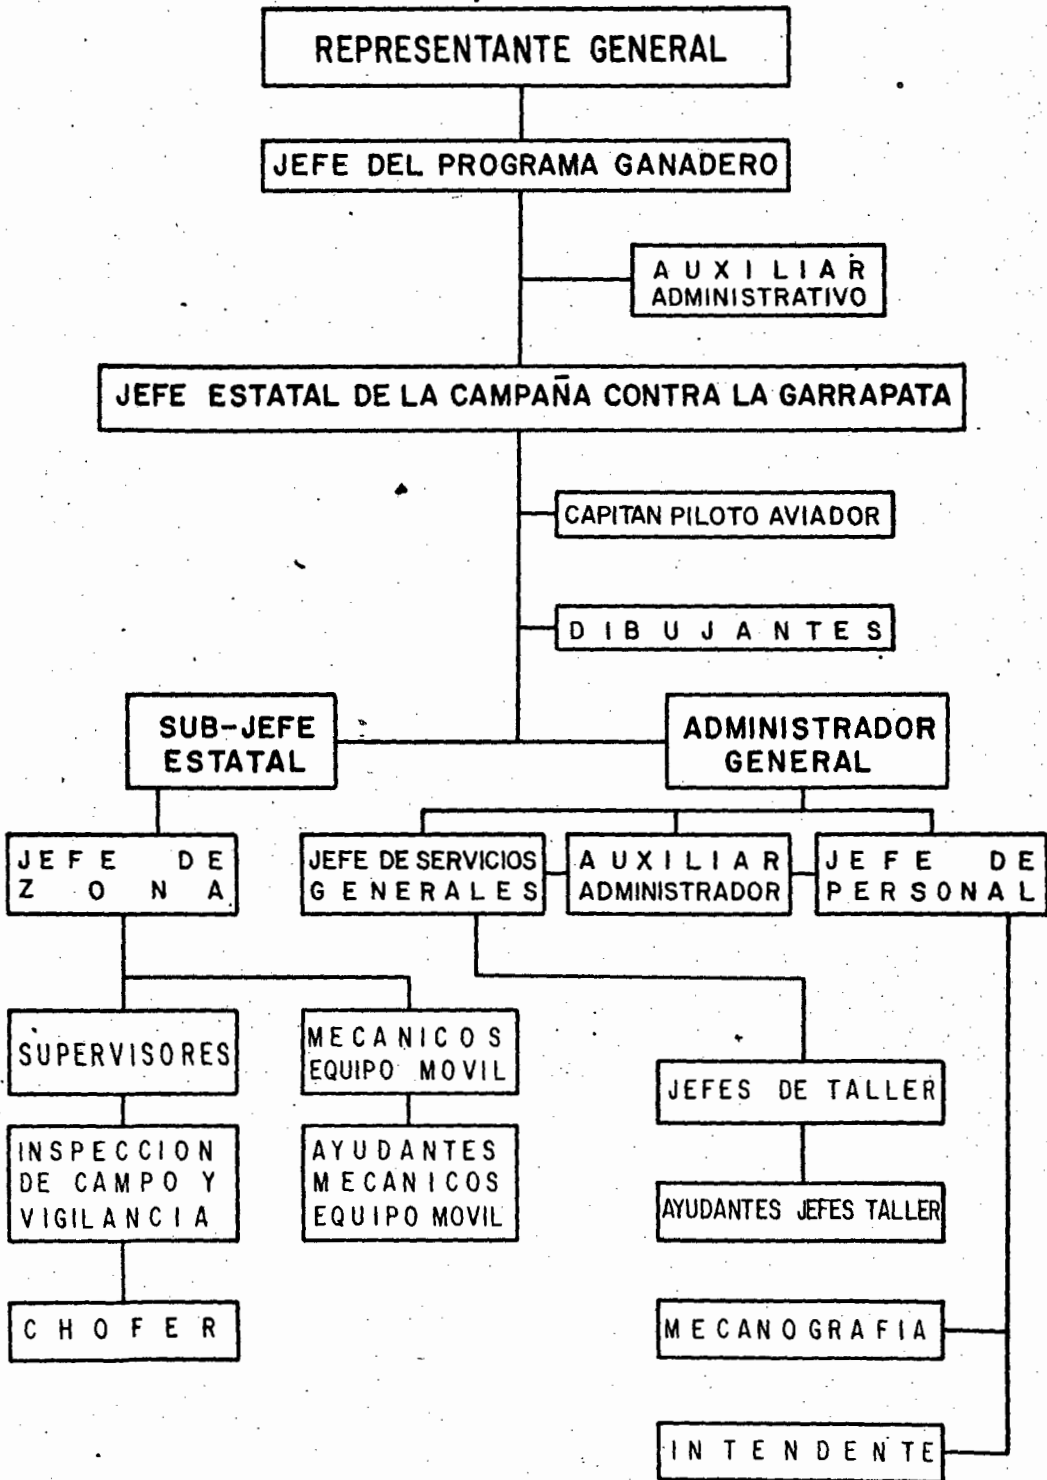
REPRESENTANTE GENERAL

JEFE DEL PROGRAMA GANADERO

AUXILIAR ADMINISTRATIVO

JEFE ESTATAL DE LA CAMPAÑA CONTRA LA GARRAPATA

CAPITAN PILOTO AVIADOR

DIBUJANTES

SUB-JEFE ESTATAL

ADMINISTRADOR GENERAL

JEFE DE ZONA

JEFE DE SERVICIOS GENERALES

AUXILIAR ADMINISTRADOR

JEFE DE PERSONAL

SUPERVISORES

MECANICOS EQUIPO MOVIL

JEFES DE TALLER

INSPECCION DE CAMPO Y VIGILANCIA

AYUDANTES MECANICOS EQUIPO MOVIL

AYUDANTES JEFES TALLER

CHOFER

MECANOGRAFIA

INTENDENTE